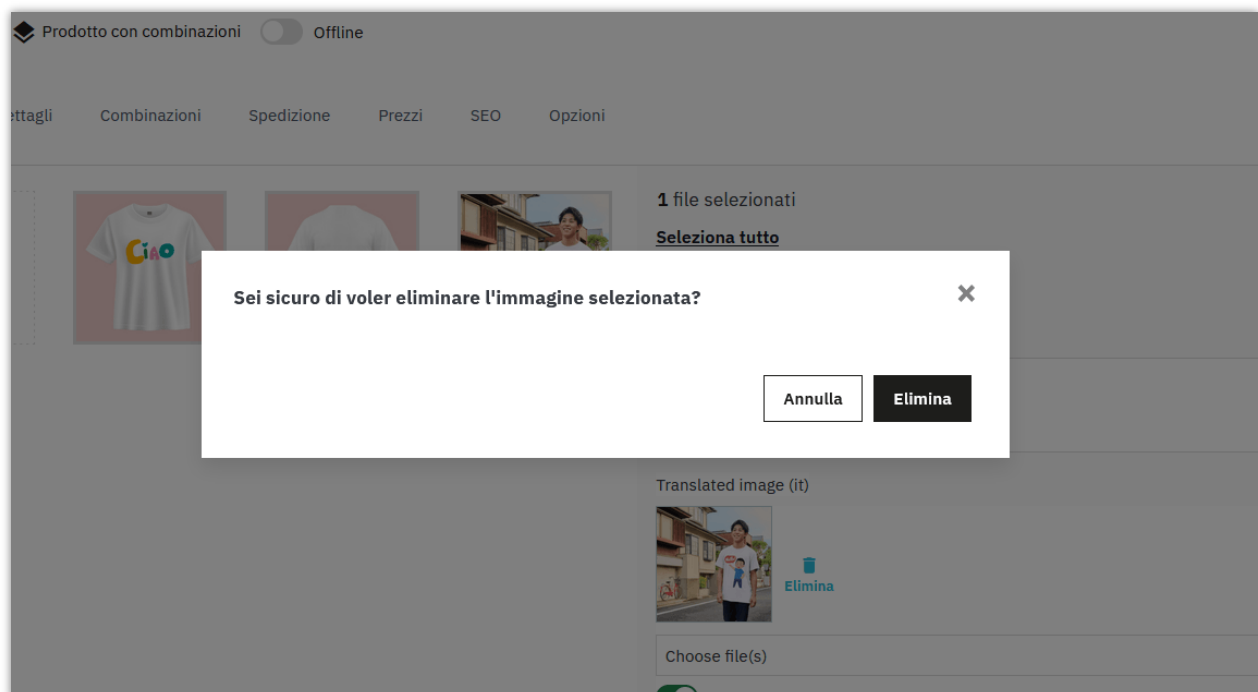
Prodotto con combinazioni Offline

ttagli Combinazioni Spedizione Prezzi SEO Opzioni

Ciao

1 file selezionati

Seleziona tutto

Sei sicuro di voler eliminare l'immagine selezionata?

×

Annulla Elimina

Translated image (it)

Elimina

Choose file(s)